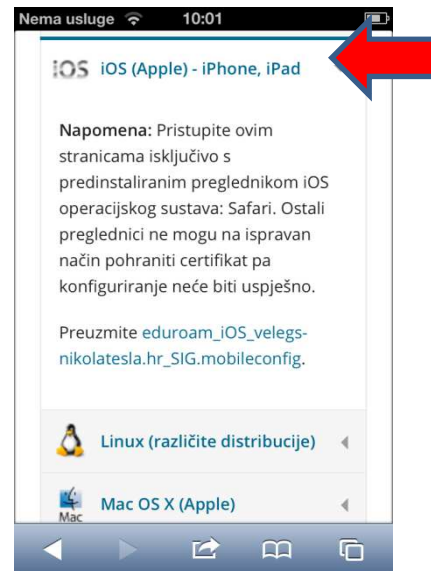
Nema usluge 10:01

iOS iOS (Apple) - iPhone, iPad

Napomena: Pristupite ovim stranicama isključivo s predinstaliranim preglednikom iOS operacijskog sustava: Safari. Ostali preglednici ne mogu na ispravan način pohraniti certifikat pa konfiguriranje neće biti uspješno.

Preuzmite eduroam_iOS_velegs-nikolatesla.hr_SIG.mobileconfig.

Linux (različite distribucije)

Mac Mac OS X (Apple)